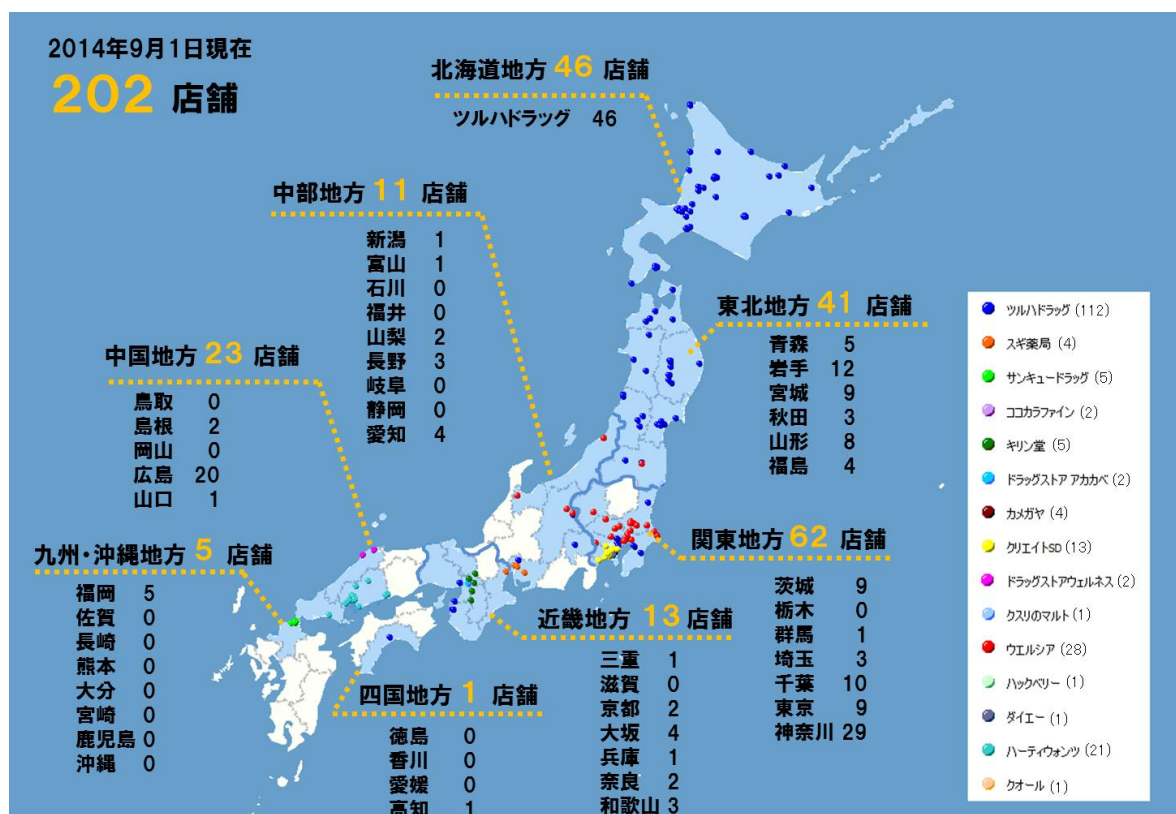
2014年9月1日現在
202 店舗

北海道地方 46 店舗
ツルハドラッグ 46

中部地方 11 店舗
新潟 1
富山 1
石川 0
福井 0
山梨 2
長野 3
岐阜 0
静岡 0
愛知 4

東北地方 41 店舗
青森 5
岩手 12
宮城 9
秋田 3
山形 8
福島 4

中国地方 23 店舗
鳥取 0
島根 2
岡山 0
広島 20
山口 1

関東地方 62 店舗
茨城 9
栃木 0
群馬 1
埼玉 3
千葉 10
東京 9
神奈川 29

九州・沖縄地方 5 店舗
福岡 5
佐賀 0
長崎 0
熊本 0
大分 0
宮崎 0
鹿児島 0
沖縄 0

近畿地方 13 店舗
三重 1
滋賀 0
京都 2
大坂 4
兵庫 1
奈良 2
和歌山 3

四国地方 1 店舗
徳島 0
香川 0
愛媛 0
高知 1

ツルハドラッグ (112)
スギ薬局 (4)
サンキュードラッグ (5)
ココカラファイン (2)
キリン堂 (5)
ドラッグストア アカカベ (2)
カメガヤ (4)
クリエイトSD (13)
ドラッグストアウェルネス (2)
クスリのマルト (1)
ウエルシア (28)
ハックベリー (1)
ダイエー (1)
ハーティウォンツ (21)
クオール (1)